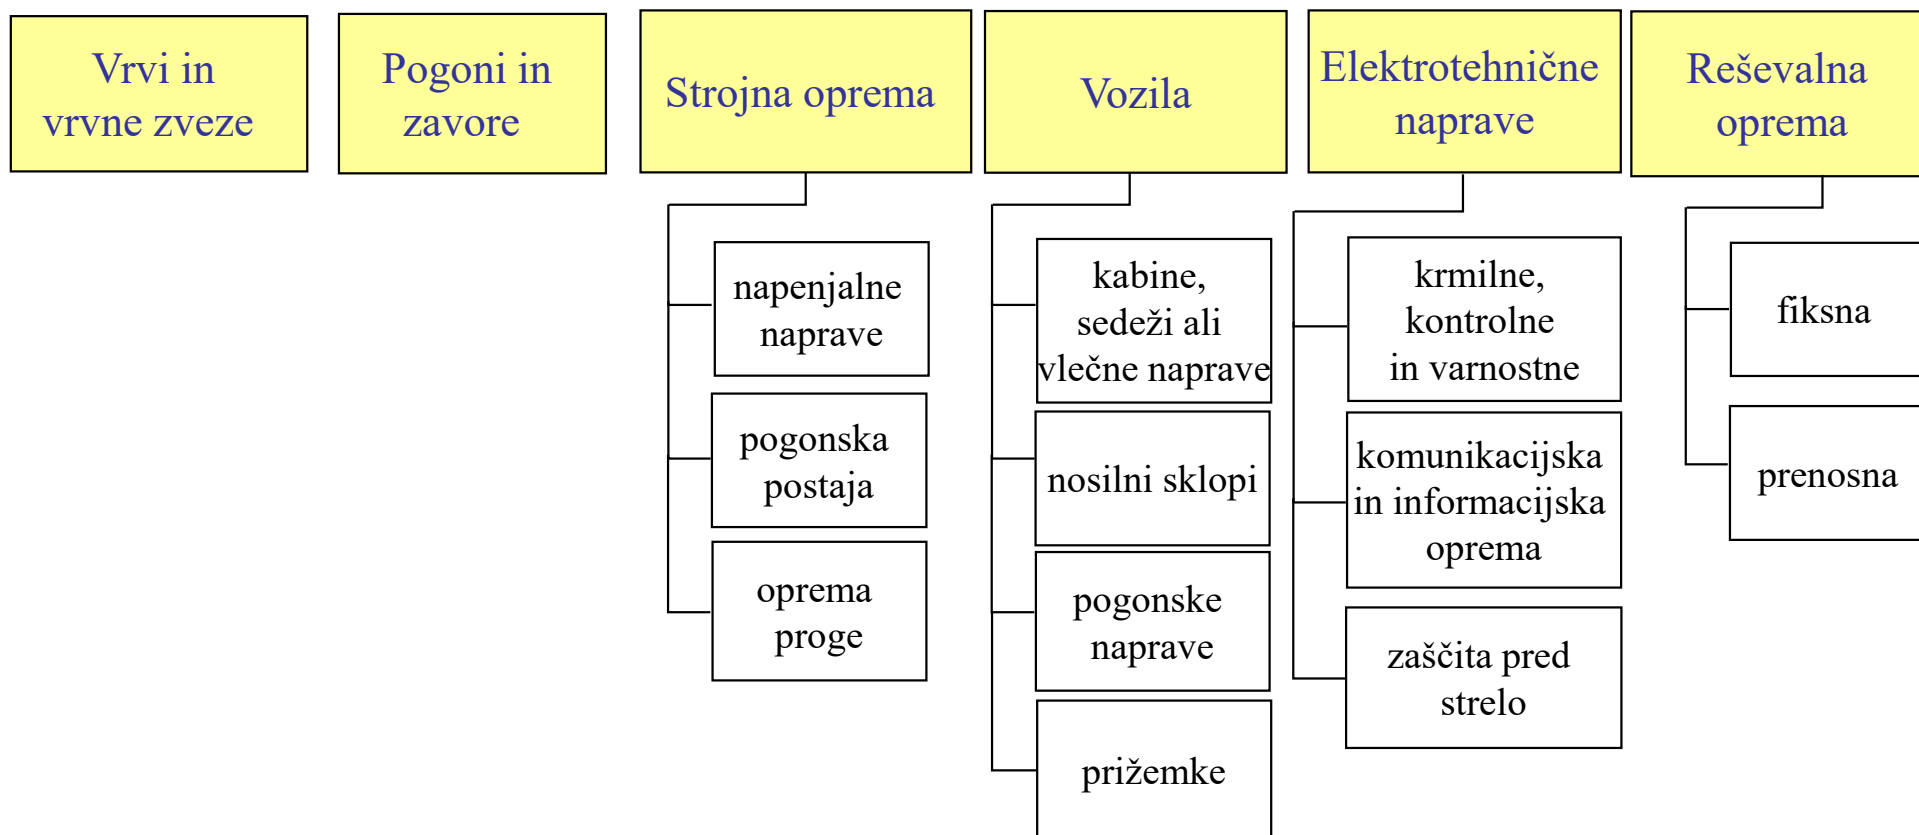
Vrvi in vrvne zveze

Pogoni in zavore

Strojna oprema

napenjalne naprave

pogonska postaja

oprema proge

Vozila

kabine, sedeži ali vlečne naprave

nosilni sklopi

pogonske naprave

prižemke

Elektrotehnične naprave

krmilne, kontrolne in varnostne

komunikacijska in informacijska oprema

zaščita pred strelo

Reševalna oprema

fiksna

prenosna